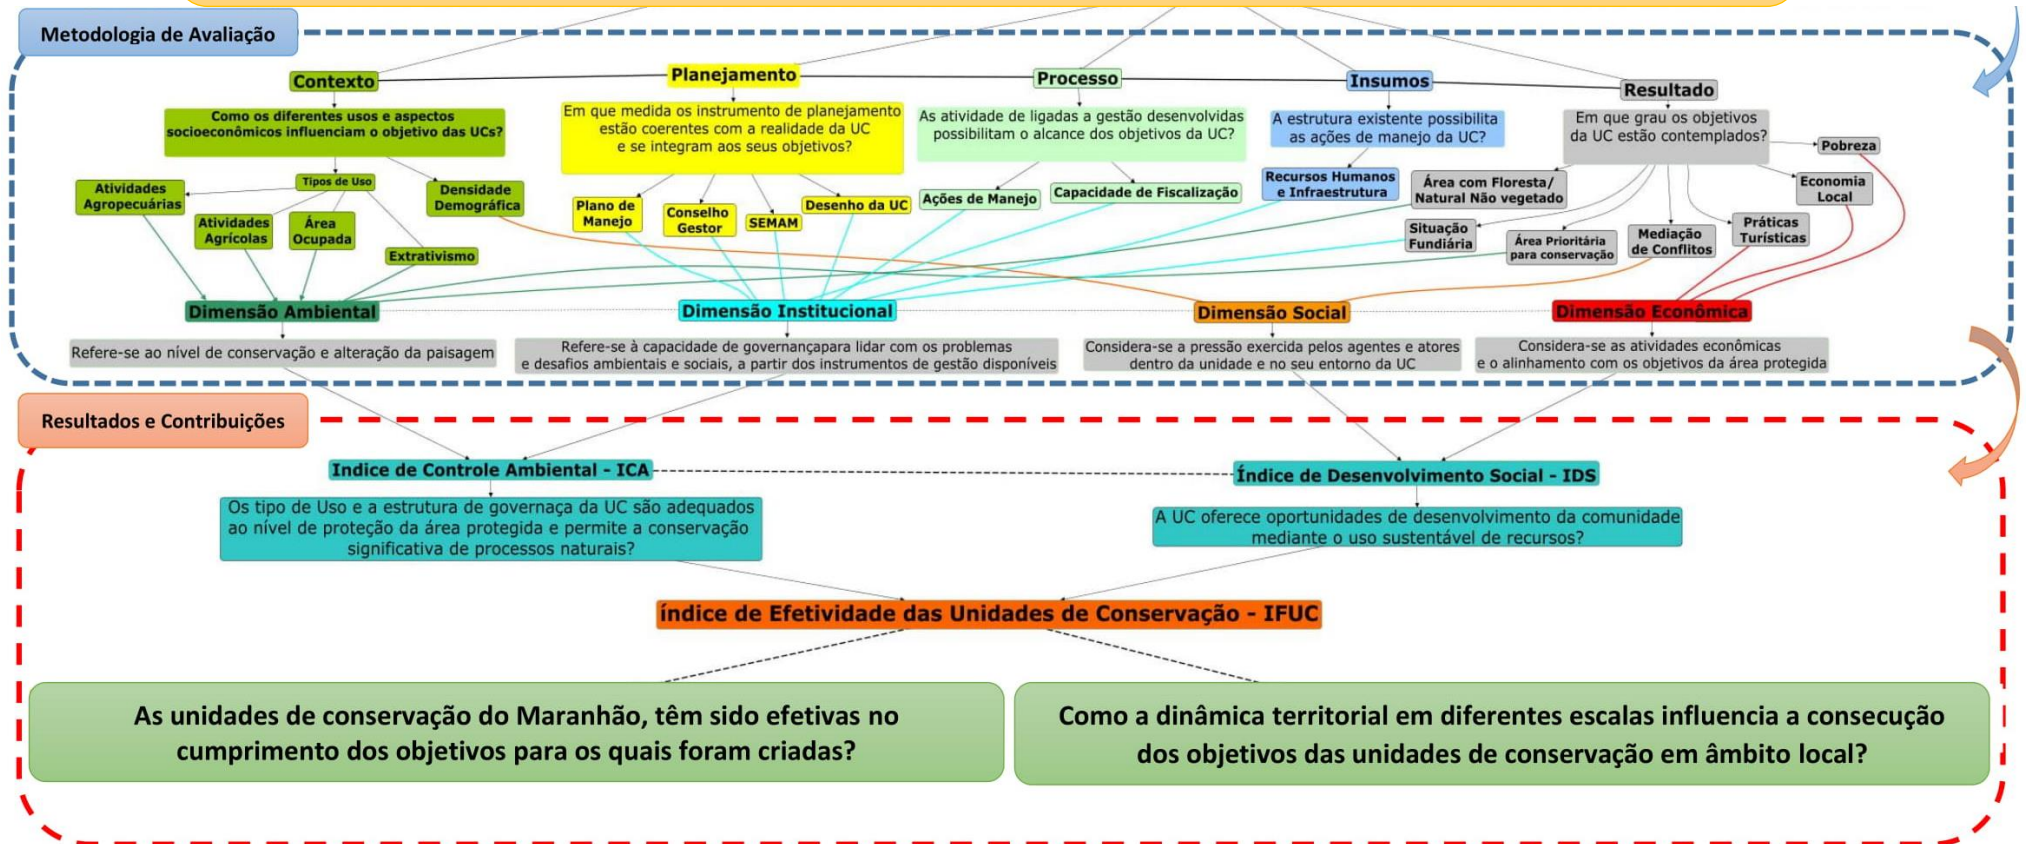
Metodologia de Avaliação

Contexto

Como os diferentes usos e aspectos socioeconômicos influenciam o objetivo das UCs?

Tipos de Uso

Atividades Agropecuárias

Atividades Agrícolas

Área Ocupada

Extrativismo

Densidade Demográfica

Planejamento

Em que medida os instrumento de planejamento estão coerentes com a realidade da UC e se integram aos seus objetivos?

Plano de Manejo

Conselho Gestor

SEMAM

Desenho da UC

Processo

As atividade de ligadas a gestão desenvolvidas possibilitam o alcance dos objetivos da UC?

Ações de Manejo

Capacidade de Fiscalização

Insumos

A estrutura existente possibilita as ações de manejo da UC?

Recursos Humanos e Infraestrutura

Resultado

Em que grau os objetivos da UC estão contemplados?

Pobreza

Área com Floresta/ Natural Não vegetado

Economia Local

Situação Fundiária

Área Prioritária para conservação

Mediação de Conflitos

Práticas Turísticas

Dimensão Ambiental

Refere-se ao nível de conservação e alteração da paisagem

Dimensão Institucional

Refere-se à capacidade de governançapara lidar com os problemas e desafios ambientais e sociais, a partir dos instrumentos de gestão disponíveis

Dimensão Social

Considera-se a pressão exercida pelos agentes e atores dentro da unidade e no seu entorno da UC

Dimensão Econômica

Considera-se as atividades econômicas e o alinhamento com os objetivos da área protegida

Resultados e Contribuições

Indice de Controle Ambiental - ICA

Os tipo de Uso e a estrutura de governaça da UC são adequados ao nível de proteção da área protegida e permite a conservação significativa de processos naturais?

Índice de Desenvolvimento Social - IDS

A UC oferece oportunidades de desenvolvimento da comunidade mediante o uso sustentável de recursos?

índice de Efetividade das Unidades de Conservação - IFUC

As unidades de conservação do Maranhão, têm sido efetivas no cumprimento dos objetivos para os quais foram criadas?

Como a dinâmica territorial em diferentes escalas influencia a consecução dos objetivos das unidades de conservação em âmbito local?